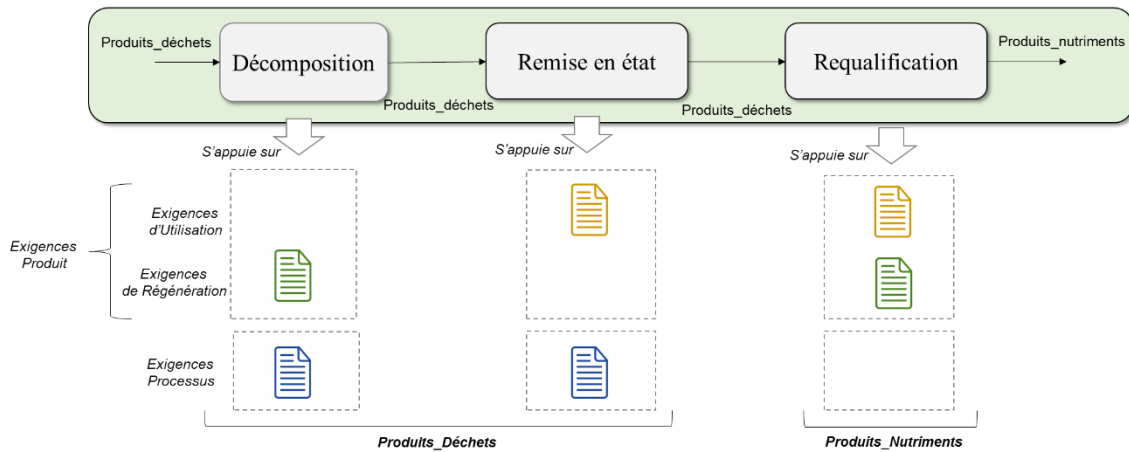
Produits_déchets

Décomposition

Produits_déchets

Remise en état

Produits_déchets

Requalification

Produits_nutriments

S'appuie sur

S'appuie sur

S'appuie sur

Exigences Produit

Exigences d'Utilisation

Exigences de Régénération

Exigences Processus

Produits_Déchets

Produits_Nutriments